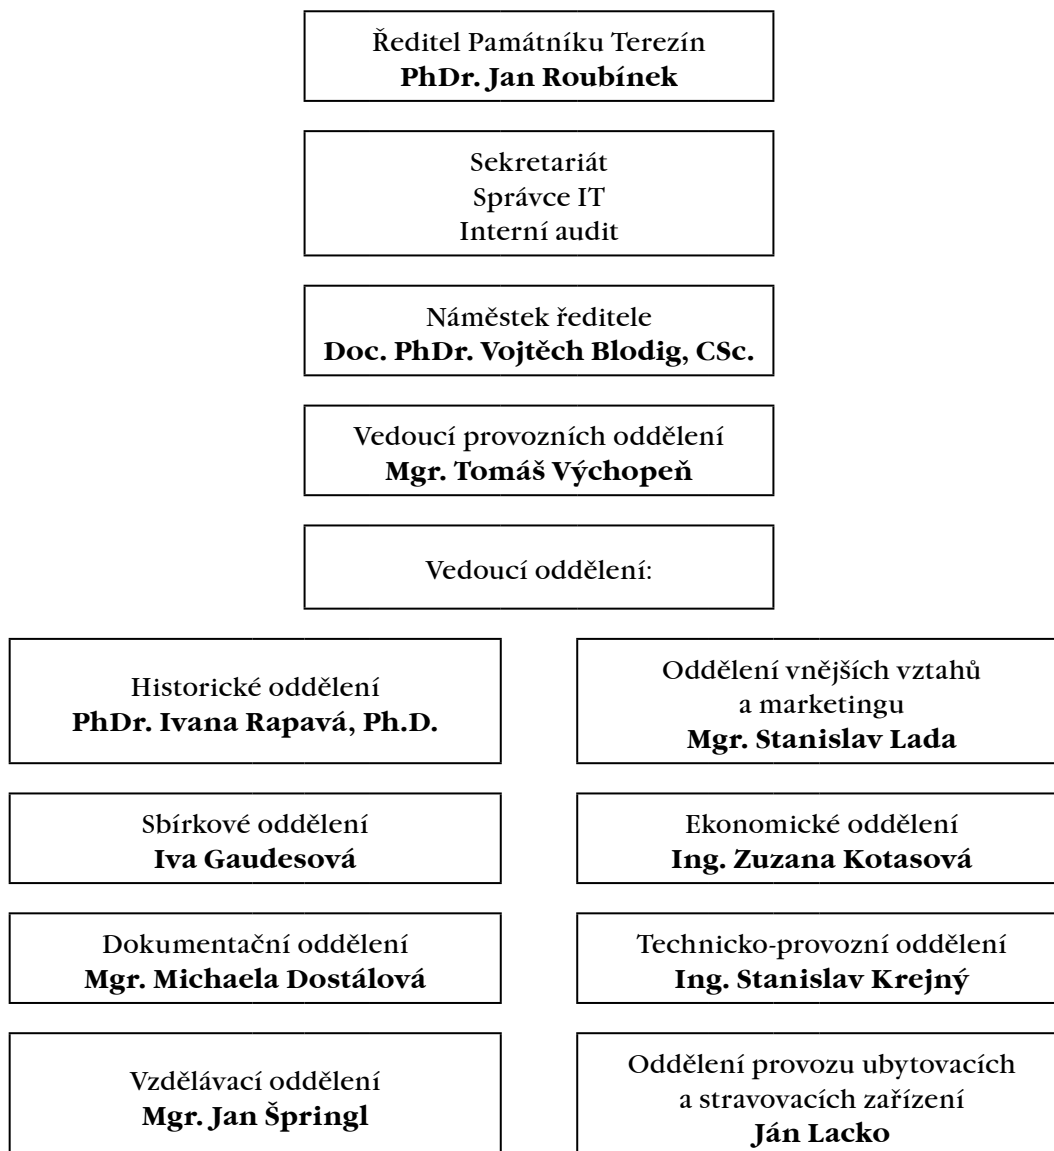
Ředitel Památníku Terezín
**PhDr. Jan Roubínek**

Sekretariát
Správce IT
Interní audit

Náměstek ředitele
**Doc. PhDr. Vojtěch Blodig, CSc.**

Vedoucí provozních oddělení
**Mgr. Tomáš Výchopeň**

Vedoucí oddělení:

Historické oddělení
**PhDr. Ivana Rapavá, Ph.D.**

Sbírkové oddělení
**Iva Gaudesová**

Dokumentační oddělení
**Mgr. Michaela Dostálová**

Vzdělávací oddělení
**Mgr. Jan Špringl**

Oddělení vnějších vztahů a marketingu
**Mgr. Stanislav Lada**

Ekonomické oddělení
**Ing. Zuzana Kotasová**

Technicko-provozní oddělení
**Ing. Stanislav Krejný**

Oddělení provozu ubytovacích a stravovacích zařízení
**Ján Lacko**